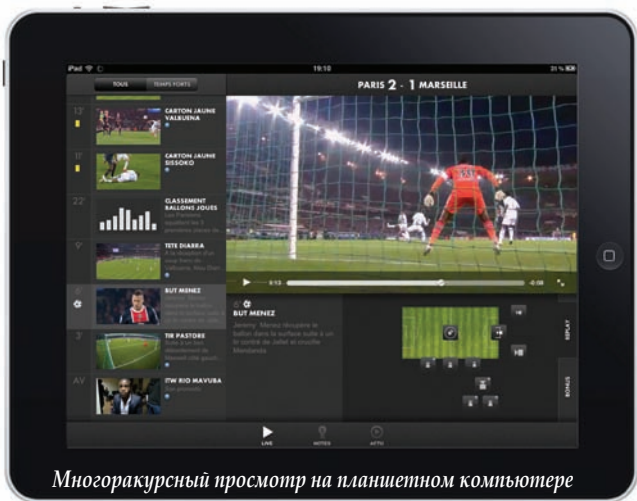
iPad
19:10
31 %
TOUS
TEMPS FORTS
PARIS 2 - 1 MARSEILLE
17'
CARTON JAUNE VALBUENA
11'
CARTON JAUNE SISSOKO
22'
CLASSEMENT BALLONS JOUES
Les Parisiens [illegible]
9'
TETE DIABRA
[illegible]
BUT MENEZ
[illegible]
3'
TIR PASTORE
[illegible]
AV
ITW RIO MAVUBA
0:13
-0:08
BUT MENEZ
Jeremy Menez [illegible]
REPLAY
BONUS
LIVE
NOTES
ACTU
Многоракурсный просмотр на планшетном компьютере